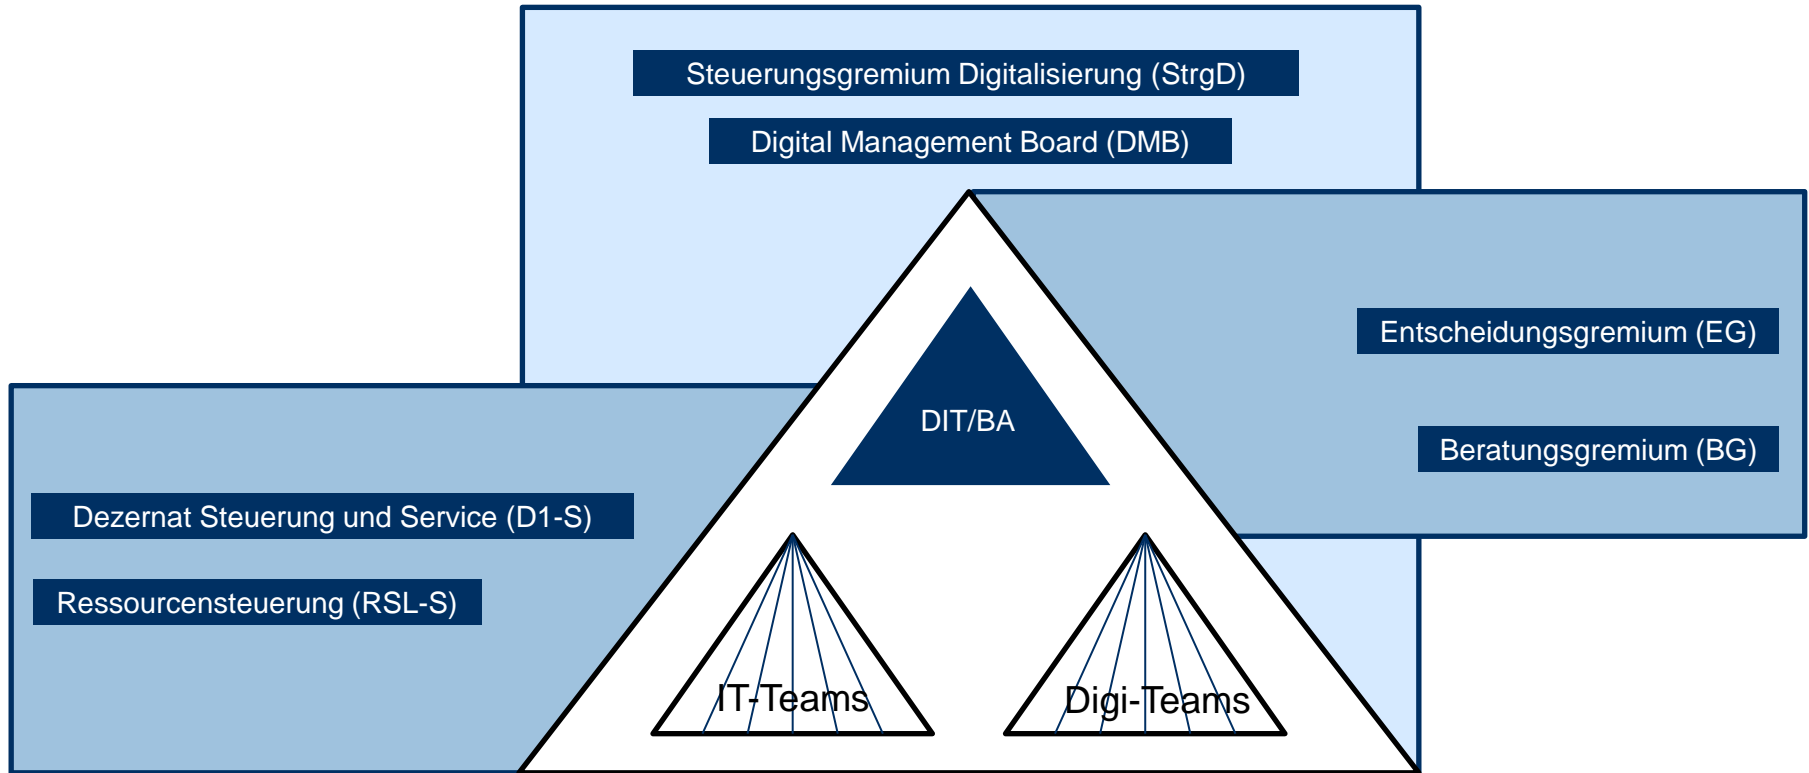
Steuerungsgremium Digitalisierung (StrgD)

Digital Management Board (DMB)

Entscheidungsgremium (EG)

Beratungsgremium (BG)

DIT/BA

Dezernat Steuerung und Service (D1-S)

Ressourcensteuerung (RSL-S)

IT-Teams

Digi-Teams